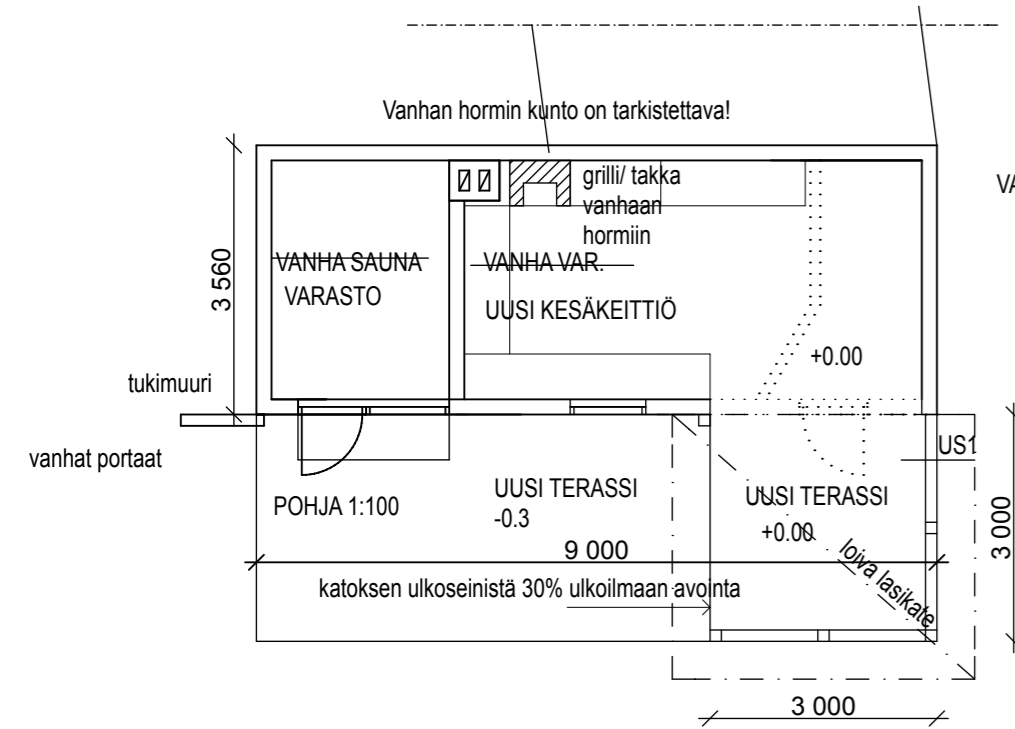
Vanhan hormin kunto on tarkistettava!

3 560

VANHA SAUNA
VARASTO

VANHA VAR.

grilli/ takka vanhaan hormiin

UUSI KESÄKEITTIÖ

+0.00

VA

tukimuuri

vanhat portaat

US1

POHJA 1:100

UUSI TERASSI
-0.3

UUSI TERASSI
+0.00

9 000

loiva lasikate

3 000

katoksen ulkoseinistä 30% ulkoilmaan avointa

3 000